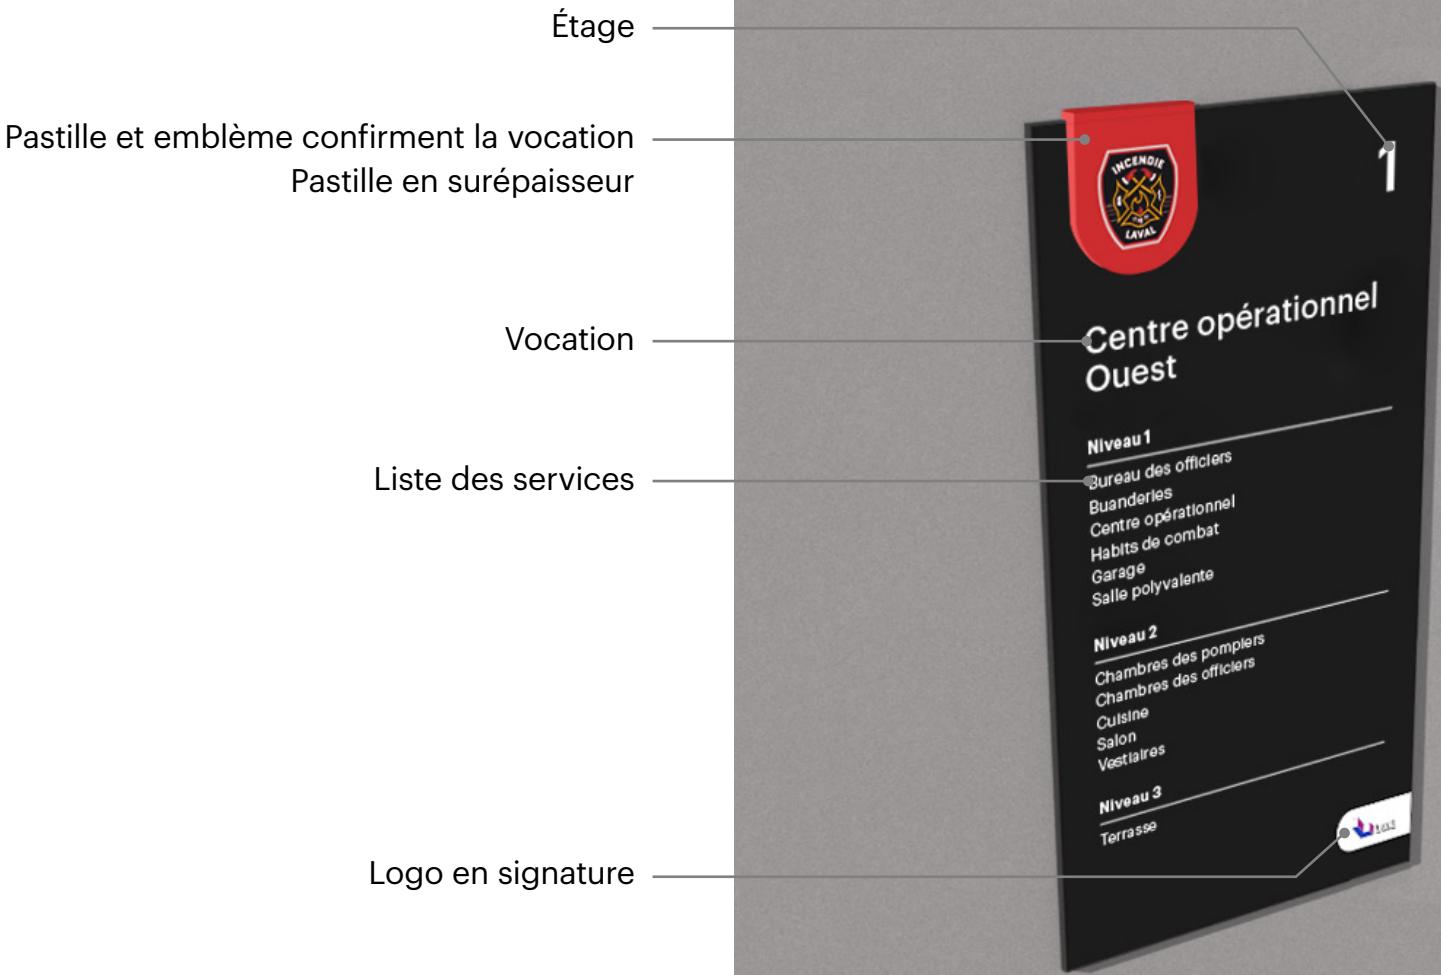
Étage

Pastille et emblème confirment la vocation
Pastille en surépaisseur

Vocation

Liste des services

Logo en signature

INCENDIE
LAVAL

1

Centre opérationnel Ouest

Niveau 1
Bureau des officiers
Buanderies
Centre opérationnel
Habits de combat
Garage
Salle polyvalente

Niveau 2
Chambres des pompiers
Chambres des officiers
Cuisine
Salon
Vestiaires

Niveau 3
Terrasse

Laval